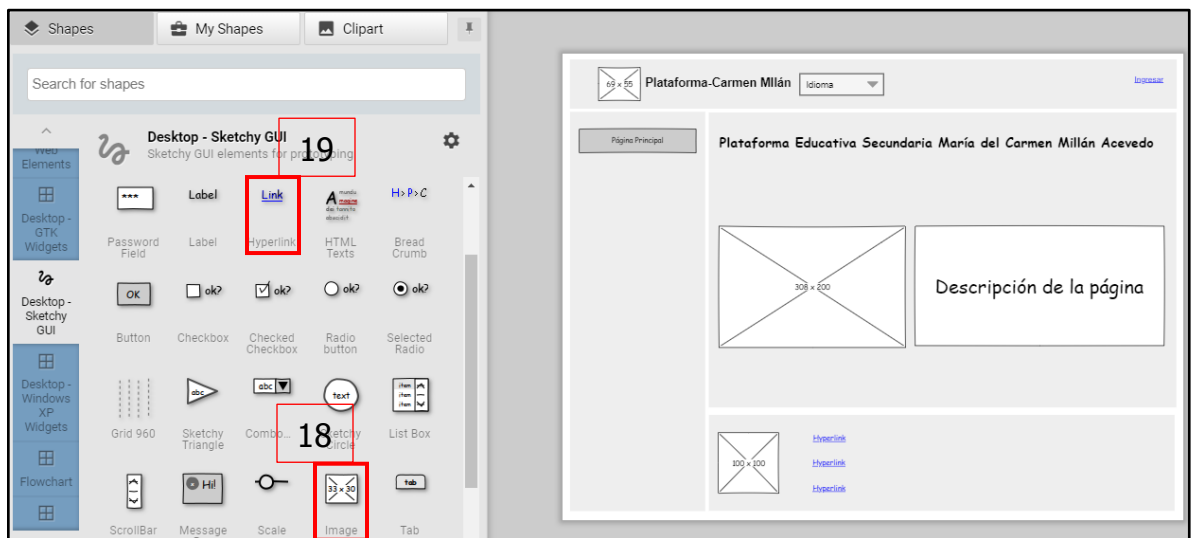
Shapes
My Shapes
Clipart

Search for shapes

Web Elements
Desktop - GTK Widgets
Desktop - Sketchy GUI
Desktop - Windows XP Widgets
Flowchart

Desktop - Sketchy GUI
Sketchy GUI elements for prototyping

19

***
Password Field
Label
Label
Link
Hyperlink
HTML Texts
H > P > C
Bread Crumb

OK
Button
ok?
Checkbox
ok?
Checked Checkbox
ok?
Radio button
ok?
Selected Radio

Grid 960
abc
Sketchy Triangle
abc
Combo...
18
text
Sketchy Circle
item
item
item
List Box

ScrollBar
Hi!
Message
Scale
33 × 30
Image
tab
Tab

69 × 55
Plataforma-Carmen Mllán
Idioma
Ingresar

Página Principal

Plataforma Educativa Secundaria María del Carmen Millán Acevedo

306 × 200

Descripción de la página

100 × 100
Hyperlink
Hyperlink
Hyperlink